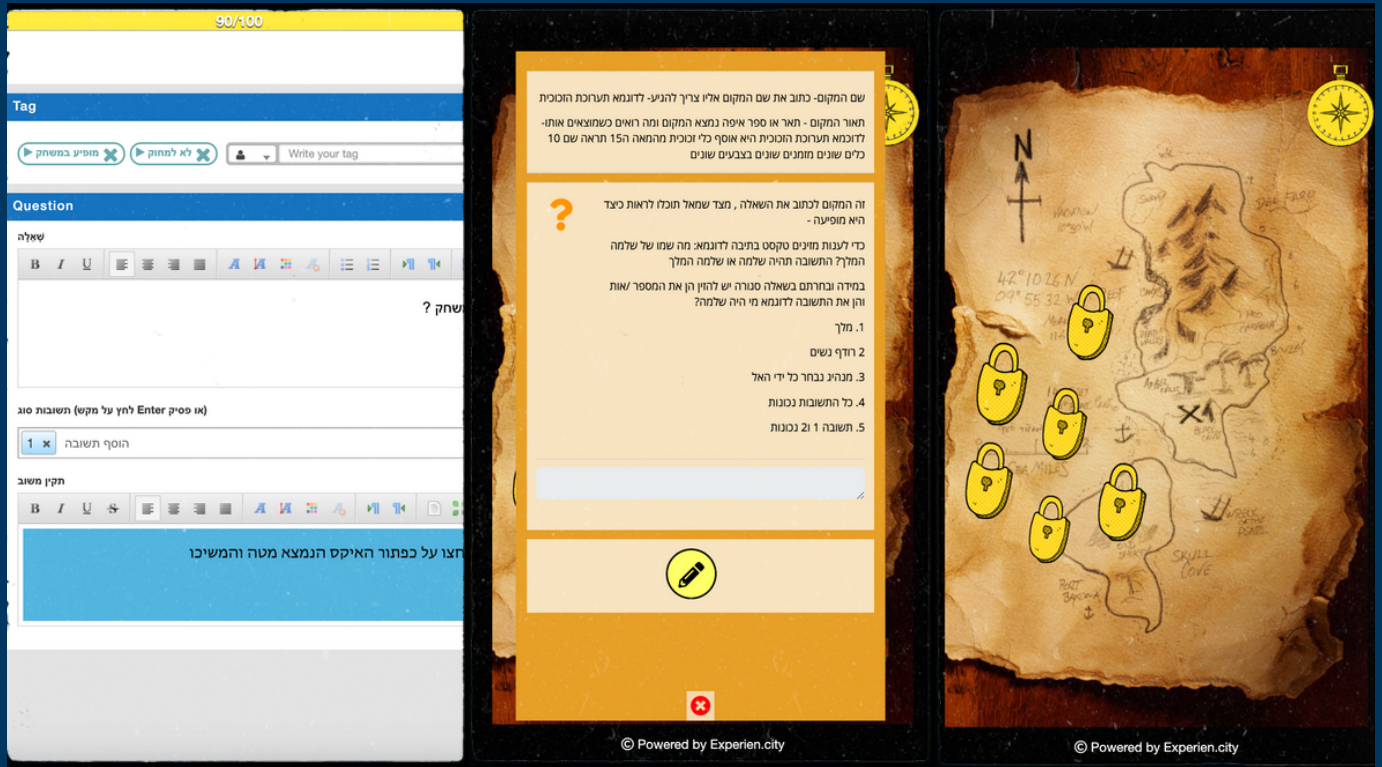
90/100

Tag

מופיע במשחק
לא למחוק
Write your tag

Question

שְׁאֵלָה

שחק ?

(או פסיק Enter לחץ על מקש) תשובות סוג

1 ×
הוסף תשובה

תקין משוב

חצו על כפתור האיקס הנמצא מטה והמשיכו

שם המקום- כתוב את שם המקום אליו צריך להגיע- לדוגמא תערוכת הזכוכית

תאור המקום - תאר או ספר איפה נמצא המקום ומה רואים כשמוצאים אותו- לדוגמא תערוכת הזכוכית היא אוסף כלי זכוכית מהמאה ה15 תראה שם 10 כלים שונים מזמנים שונים בצבעים שונים

?

זה המקום לכתוב את השאלה , מצד שמאל תוכלו לראות כיצד היא מופיעה -

כדי לענות מזינים טקסט בתיבה לדוגמא: מה שמו של שלמה המלך? התשובה תהיה שלמה או שלמה המלך

במידה ובחרתם בשאלה סגורה יש להזין הן את המספר /אות והן את התשובה לדוגמא מי היה שלמה?

1. מלך

2 רודף נשים

3. מנהיג נבחר כל ידי האל

4. כל התשובות נכונות

5. תשובה 1 ו2 נכונות

© Powered by Experien.city

N

42° 10' 26 N
09° 55' 32

© Powered by Experien.city